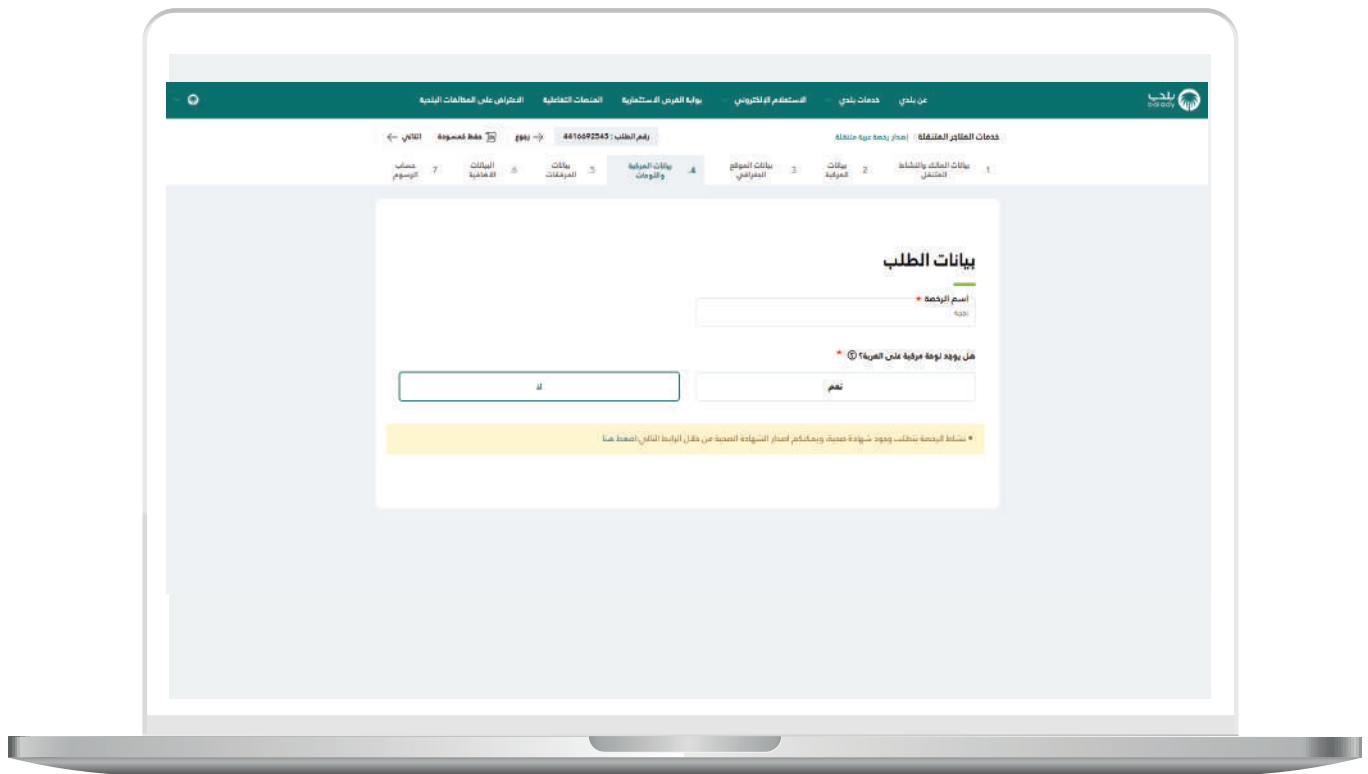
بلدي balady

عن بلدي خدمات بلدي الاستعلام الإلكتروني بوابة الفرص الاستثمارية المنصات التفاعلية الاعتراض على المطالبات المالية

خدمات المتاجر المتنقلة | إصدار رخصة عربة متنقلة

رقم الطلب : 4416692545 رجوع حفظ كمسودة التالي

1 بيانات المالك والنشاط المتنقل
2 بيانات المركبة
3 بيانات الموقع الجغرافي
4 بيانات المركبة واللوحات
5 بيانات المرفقات
6 البيانات الإضافية
7 حساب الرسوم

بيانات الطلب

اسم الرخصة *
تجربة

هل يوجد لوحة مرقبة على العربة؟ *

نعم

لا

• نشاط الرخصة يتطلب وجود شهادة صحية ويمكنكم إصدار الشهادة الصحية من خلال الرابط التالي اضغط هنا